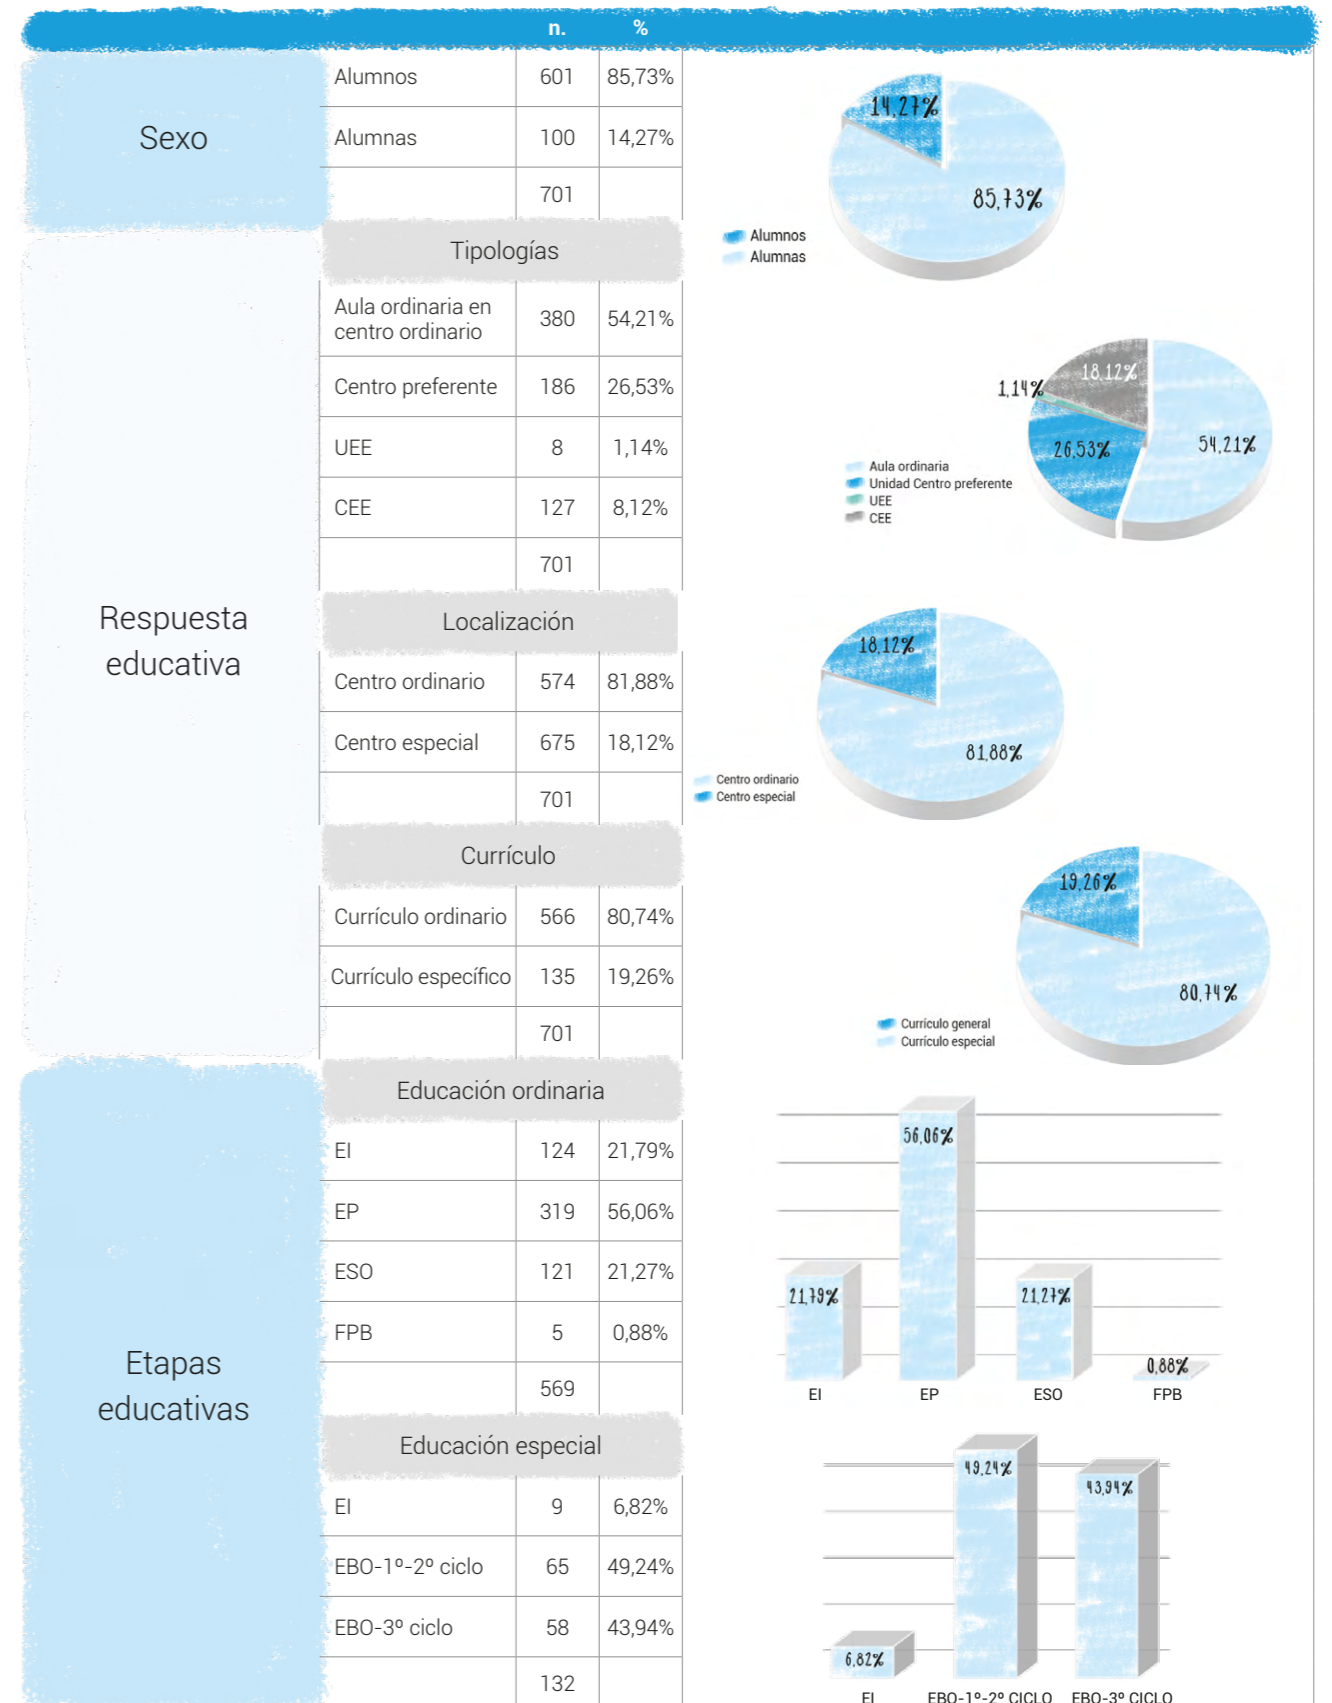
| | | n. | % |
|---|---|---|---|
| Sexo | Alumnos | 601 | 85,73% |
| | Alumnas | 100 | 14,27% |
| | | 701 | |
| Respuesta educativa | Tipologías | | |
| | Aula ordinaria en centro ordinario | 380 | 54,21% |
| | Centro preferente | 186 | 26,53% |
| | UEE | 8 | 1,14% |
| | CEE | 127 | 8,12% |
| | | 701 | |
| | Localización | | |
| | Centro ordinario | 574 | 81,88% |
| | Centro especial | 675 | 18,12% |
| | | 701 | |
| | Currículo | | |
| | Currículo ordinario | 566 | 80,74% |
| | Currículo específico | 135 | 19,26% |
| | | 701 | |
| Etapas educativas | Educación ordinaria | | |
| | EI | 124 | 21,79% |
| | EP | 319 | 56,06% |
| | ESO | 121 | 21,27% |
| | FPB | 5 | 0,88% |
| | | 569 | |
| | Educación especial | | |
| | EI | 9 | 6,82% |
| | EBO-1º-2º ciclo | 65 | 49,24% |
| | EBO-3º ciclo | 58 | 43,94% |
| | | 132 | |

14,27%
85,73%
Alumnos
Alumnas

1,14%
18,12%
26,53%
54,21%
Aula ordinaria
Unidad Centro preferente
UEE
CEE

18,12%
81,88%
Centro ordinario
Centro especial

19,26%
80,74%
Curriculo general
Curriculo especial

56,06%
21,79%
21,27%
0,88%
EI
EP
ESO
FPB

49,24%
43,94%
6,82%
EI
EBO-1º-2º CICLO
EBO-3º CICLO